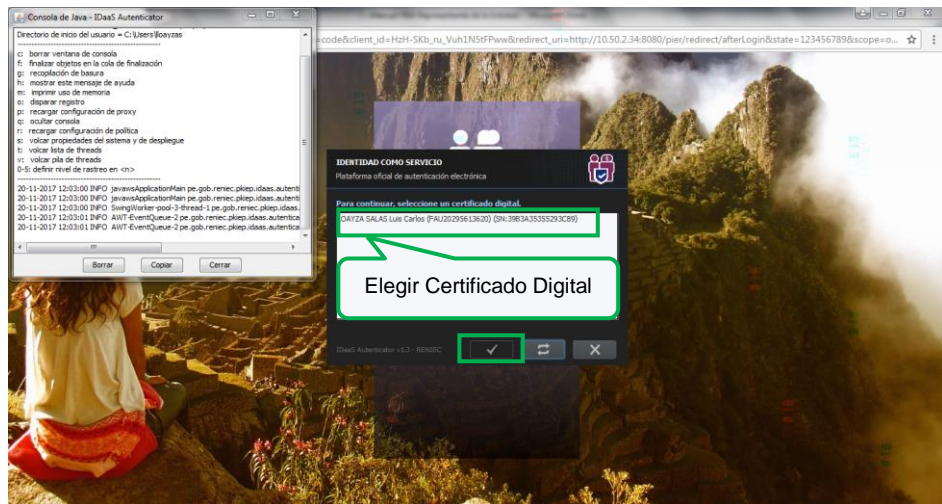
Consola de Java - IDaaS Autenticator

Directorio de inicio del usuario = C:\Users\loayzas

c: borrar ventana de consola
f: finalizar objetos en la cola de finalización
g: recopilación de basura
h: mostrar este mensaje de ayuda
m: imprimir uso de memoria
o: disparar registro
p: recargar configuración de proxy
q: ocultar consola
r: recargar configuración de política
s: volcar propiedades del sistema y de despliegue
t: volcar lista de threads
v: volcar pila de threads
0-5: definir nivel de rastreo en <n>

20-11-2017 12:03:00 INFO javawsApplicationMain pe.gob.reniec.pkiep.idaas.autenti
20-11-2017 12:03:00 INFO javawsApplicationMain pe.gob.reniec.pkiep.idaas.autenti
20-11-2017 12:03:00 INFO SwingWorker-pool-3-thread-1 pe.gob.reniec.pkiep.idaas.
20-11-2017 12:03:01 INFO AWT-EventQueue-2 pe.gob.reniec.pkiep.idaas.autentica
20-11-2017 12:03:01 INFO AWT-EventQueue-2 pe.gob.reniec.pkiep.idaas.autentica

Borrar Copiar Cerrar

code&client_id=HzH-SKb_ru_Vuh1N5tFPww&redirect_uri=http://10.50.2.34:8080/pier/redirect/afterLogin&state=123456789&scope=o...

IDENTIDAD COMO SERVICIO
Plataforma oficial de autenticación electrónica

Para continuar, seleccione un certificado digital.
OAYZA SALAS Luis Carlos (FAU20295613620) (SN:39B3A3535S293C89)

Elegir Certificado Digital

IDaaS Autenticator v1.3 - RENIEC